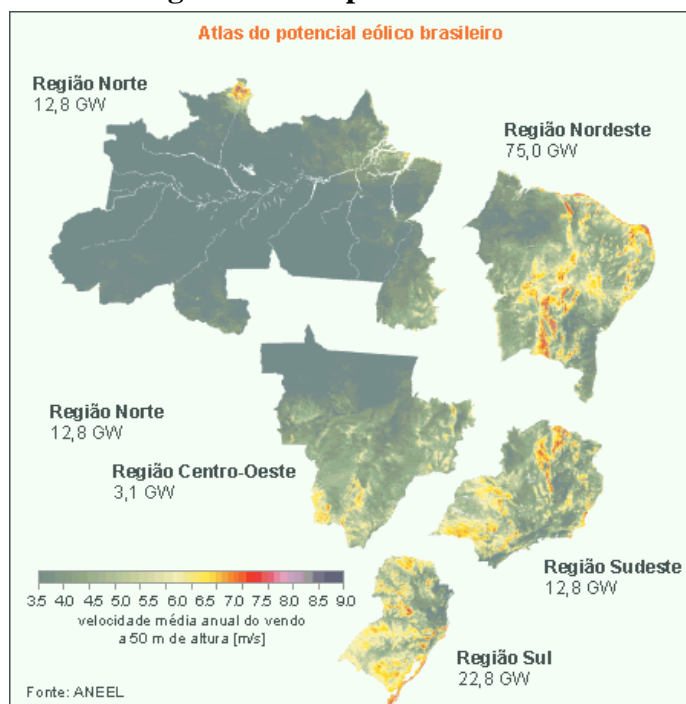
Atlas do potencial eólico brasileiro

Região Norte
12,8 GW

Região Nordeste
75,0 GW

Região Norte
12,8 GW

Região Centro-Oeste
3,1 GW

Região Sudeste
12,8 GW

Região Sul
22,8 GW

3.5 4.0 4.5 5.0 5.5 6.0 6.5 7.0 7.5 8.0 8.5 9.0
velocidade média anual do vendo a 50 m de altura [m/s]

Fonte: ANEEL